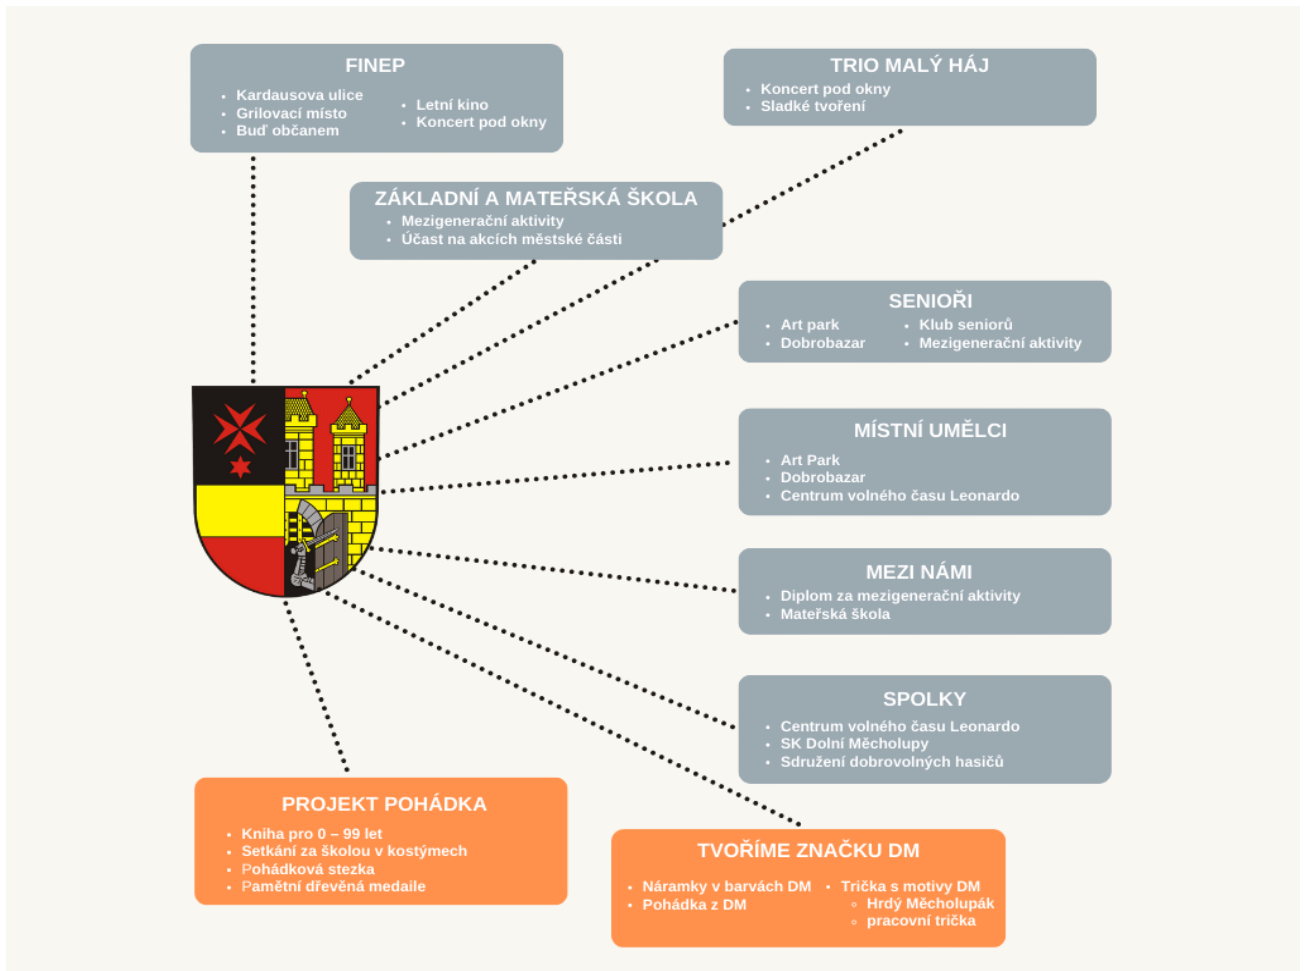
FINEP

- Kardausova ulice
- Grilovací místo
- Buď občanem

- Letní kino
- Koncert pod okny

TRIO MALÝ HÁJ

- Koncert pod okny
- Sladké tvoření

ZÁKLADNÍ A MATEŘSKÁ ŠKOLA

- Mezigenerační aktivity
- Účast na akcích městské části

SENIOŘI

- Art park
- Dobrobazar

- Klub seniorů
- Mezigenerační aktivity

MÍSTNÍ UMĚLCI

- Art Park
- Dobrobazar
- Centrum volného času Leonardo

MEZI NÁMI

- Diplom za mezigenerační aktivity
- Mateřská škola

SPOLKY

- Centrum volného času Leonardo
- SK Dolní Měcholupy
- Sdružení dobrovolných hasičů

PROJEKT POHÁDKA

- Kniha pro 0 – 99 let
- Setkání za školou v kostýmech
- Pohádková stezka
- Pamětní dřevěná medaile

TVOŘÍME ZNAČKU DM

- Náramky v barvách DM
- Pohádka z DM

- Trička s motivy DM
  - Hrdý Měcholupák
  - pracovní trička